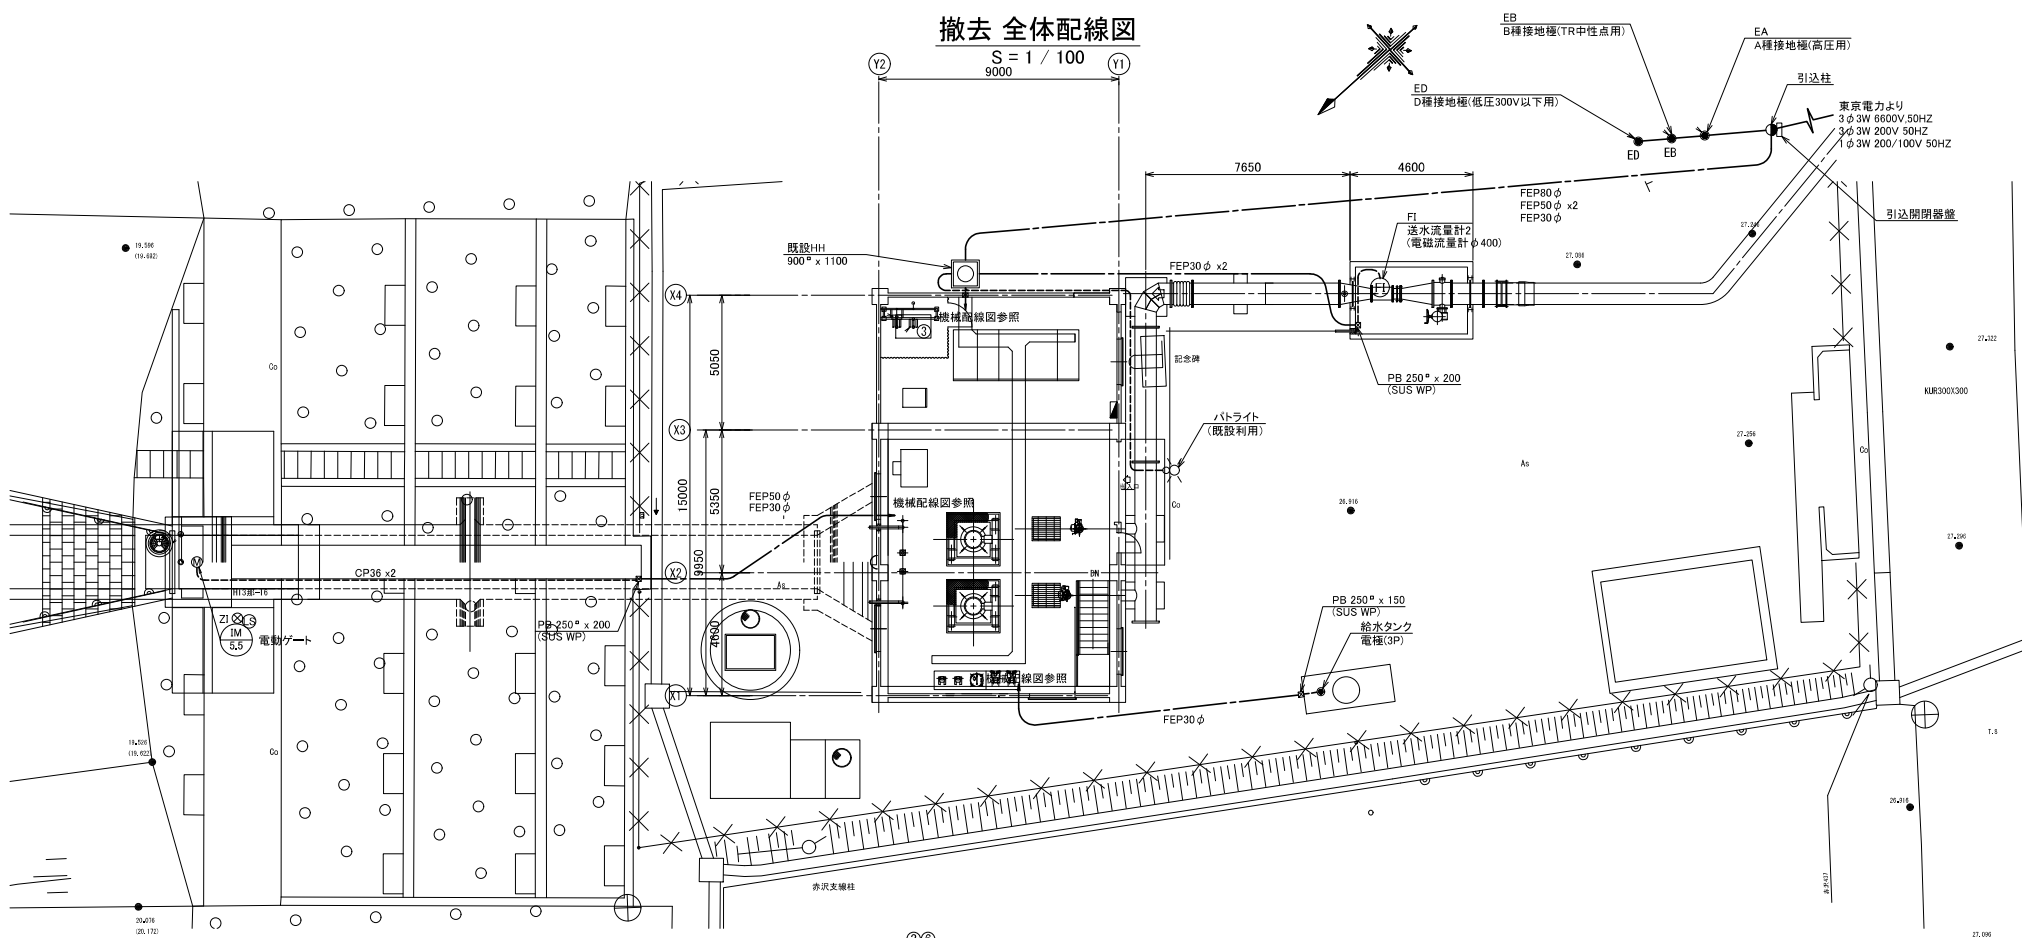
撤去 全体配線図
S = 1 / 100

EB
B種接地極(TR中性点用)
EA
A種接地極(高圧用)
ED
D種接地極(低圧300V以下用)
引込柱
東京電力より
3φ3W 6600V,50HZ
3φ3W 200V 50HZ
1φ3W 200/100V 50HZ
ED EB
引込開閉器盤

Y2 Y1
9000
7650 4600
FEP80φ
FEP50φ x2
FEP30φ
FI
送水流量計2
(電磁流量計φ400)
既設HH
900□ x 1100
FEP30φ x2
X4
機械配線図参照
5050
記念碑
PB 250□ x 200
(SUS WP)
パトライト
(既設利用)
X3
15000
5350
FEP50φ
FEP30φ
機械配線図参照
9950
X2
CP36 x2
As
PB 250□ x 200
(SUS WP)
4600
X1
Z1
IM
5.5
電動ゲート
機械配線図参照
FEP30φ
PB 250□ x 150
(SUS WP)
給水タンク
電極(3P)
Co
As
KUR300X300
赤沢支線柱
19.596
(19.692)
19.528
(19.622)
20.076
(20.172)
27.008
27.256
26.916
27.322
27.296
26.916
27.096
T.8